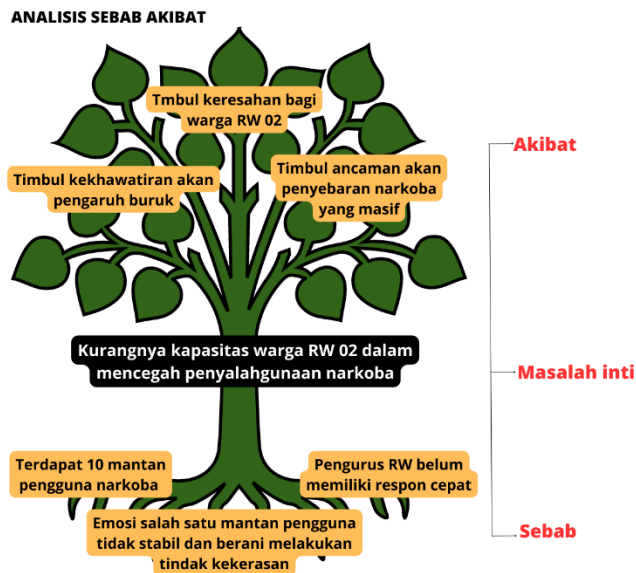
ANALISIS SEBAB AKIBAT

Tmbul keresahan bagi warga RW 02

Timbul kekhawatiran akan pengaruh buruk

Timbul ancaman akan penyebaran narkoba yang masif

Akibat

Kurangnya kapasitas warga RW 02 dalam mencegah penyalahgunaan narkoba

Masalah inti

Terdapat 10 mantan pengguna narkoba

Pengurus RW belum memiliki respon cepat

Emosi salah satu mantan pengguna tidak stabil dan berani melakukan tindak kekerasan

Sebab